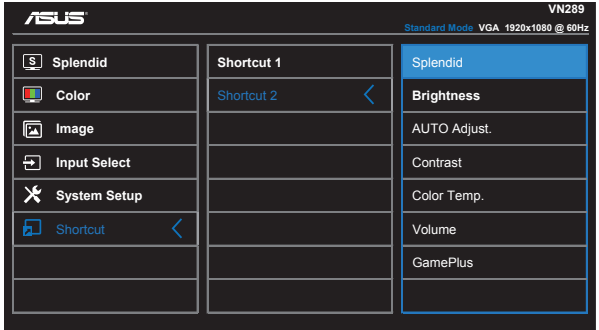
ASUS

VN289

Standard Mode VGA 1920x1080 @ 60Hz

S Splendid
Color
Image
Input Select
System Setup
Shortcut

Shortcut 1
Shortcut 2

Splendid
Brightness
AUTO Adjust.
Contrast
Color Temp.
Volume
GamePlus